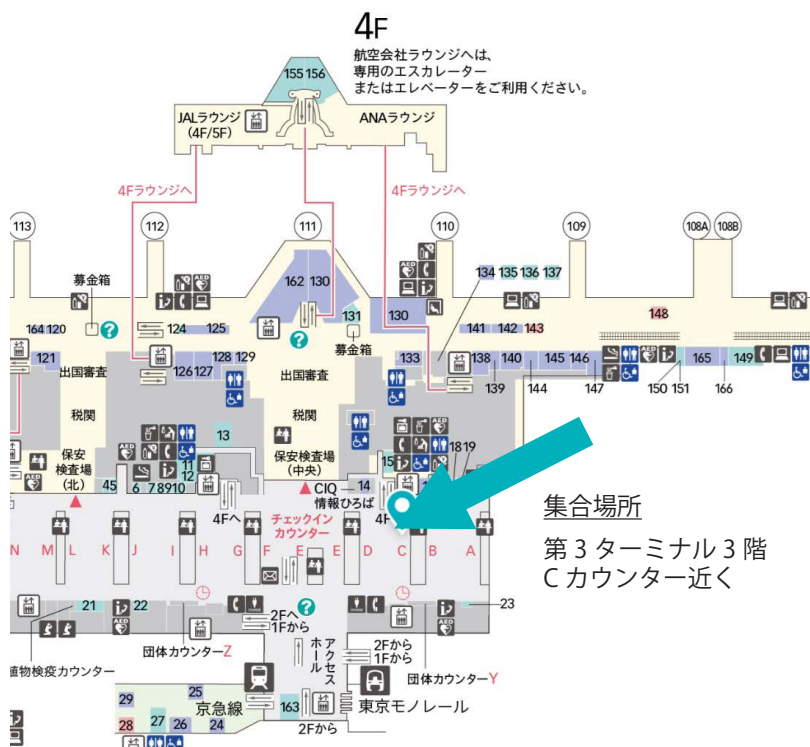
4F

航空会社ラウンジへは、専用のエスカレーターまたはエレベーターをご利用ください。

155 156

JALラウンジ (4F/5F)

ANAラウンジ

4Fラウンジへ

4Fラウンジへ

113 112 111 110 109 108A 108B

募金箱

164 120 124 125 162 130 131 130 134 135 136 137 141 142 143 148

募金箱

121 126 127 128 129 133 138 139 140 144 145 146 147 150 151 165 166 149

出国審査 出国審査

税関 税関

保安検査場 (北)

保安検査場 (中央)

13 11 12 6 7 8 9 10 45 14 15 18 19

CIQ 情報ひろば

4Fへ 4F

チェックインカウンター

N M L K J I H G F E D C B A

集合場所

第3ターミナル3階 C カウンター近く

21 22 23

2Fへ 1Fから

アクセスホール

2Fから 1Fから

植物検疫カウンター

団体カウンターZ

団体カウンターY

29 25 28 27 26 24

京急線

163

東京モノレール

2Fから